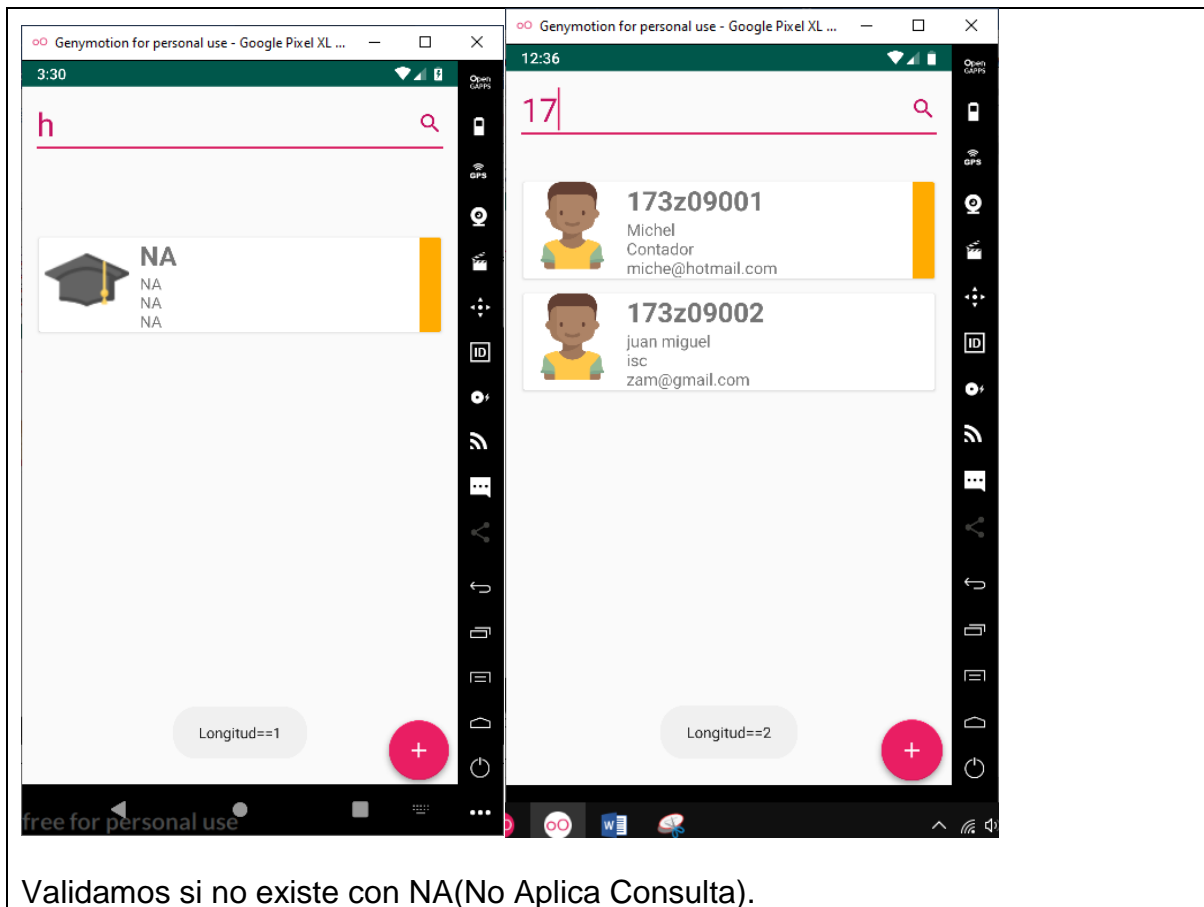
Genymotion for personal use - Google Pixel XL ...

3:30

Open GAPPS

GPS

ID

h

NA
NA
NA
NA

Longitud==1

+

free for personal use

Genymotion for personal use - Google Pixel XL ...

12:36

Open GAPPS

GPS

ID

17

173z09001
Michel
Contador
miche@hotmail.com

173z09002
juan miguel
isc
zam@gmail.com

Longitud==2

+

Validamos si no existe con NA(No Aplica Consulta).